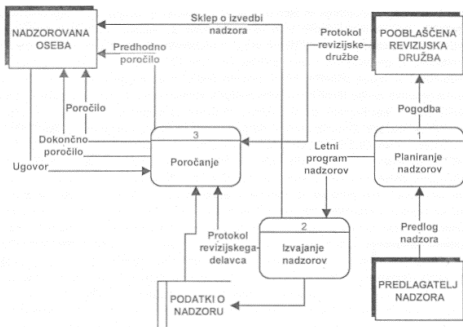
NADZOROVANA OSEBA

Sklep o izvedbi nadzora

Predhodno poročilo

Protokol revizijske družbe

POOBLAŠČENA REVIZIJSKA DRUŽBA

Poročilo

Pogodba

Dokončno poročilo

3

Poročanje

Letni program nadzorov

1

Planiranje nadzorov

Ugovor

Protokol revizijskega delavca

2

Izvajanje nadzorov

Predlog nadzora

PODATKI O NADZORU

PREDLAGATELJ NADZORA